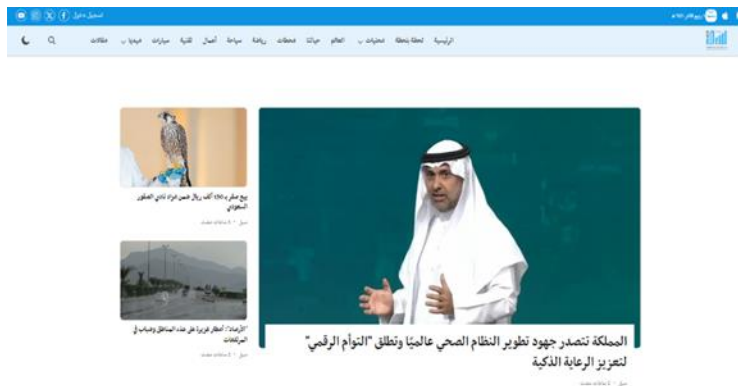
تسجيل دخول

الرئيسية لحظة بلحظة محليات العالم حياتنا محطات رياضة سياحة أعمال تقنية سيارات فيديو مقالات

المملكة تتصدر جهود تطوير النظام الصحي عالميًا وتطلق "التوأم الرقمي" لتعزيز الرعاية الذكية

بيع صقر بـ 150 ألف ريال ضمن مزاد نادي الصقور السعودي

"الأرصاد": أمطار غزيرة على عدد من المناطق وضباب في المرتفعات